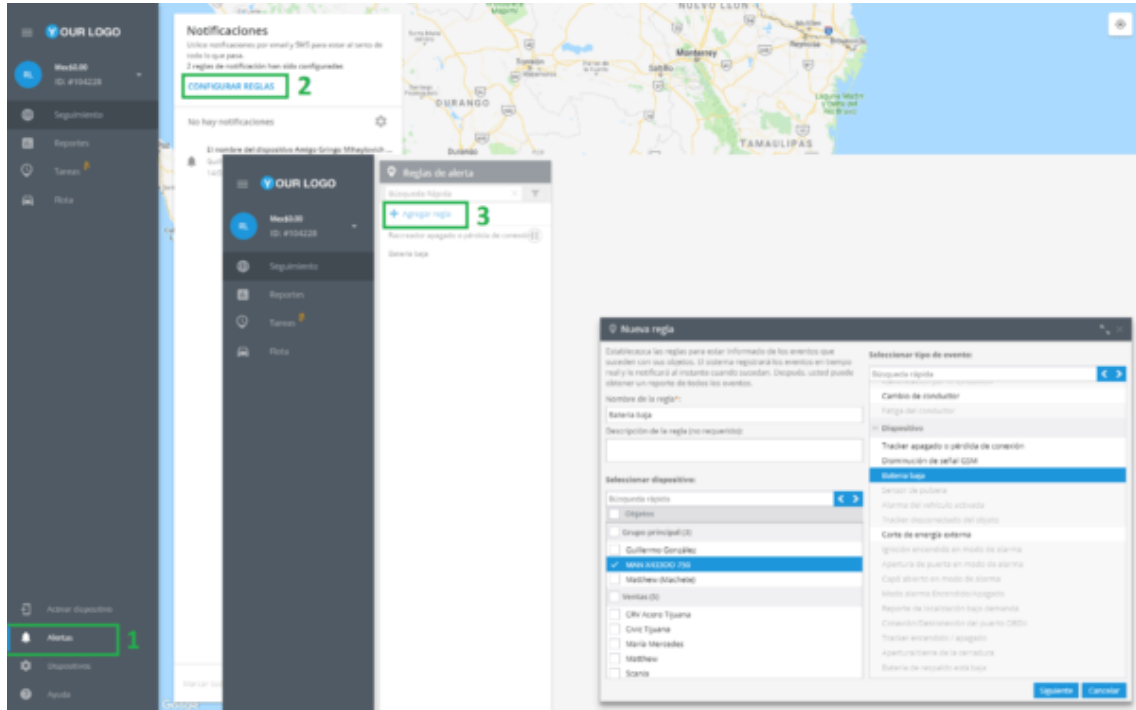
YOUR LOGO

Wex$0.00
ID: #104228

Seguimiento
Reportes
Tareas
Flota

Activar dispositivo
Alertas 1
Dispositivos
Ayuda

Notificaciones
Utilice notificaciones por email y SMS para estar al tanto de todo lo que pasa.
2 reglas de notificación han sido configuradas
CONFIGURAR REGLAS 2

No hay notificaciones

El nombre del dispositivo Amigo Gringo Mihaylovich ...

NUEVO LEON
Monterrey
Saltillo
DURANGO
TAMAULIPAS

YOUR LOGO
Wex$0.00
ID: #104228
Seguimiento
Reportes
Tareas
Flota

Reglas de alerta
Búsqueda rápida
+ Agregar regla 3
Rastreador apagado o pérdida de conexión
Batería baja

Nueva regla
Establezca las reglas para estar informado de los eventos que suceden con sus objetos. El sistema registrará los eventos en tiempo real y le notificará al instante cuando sucedan. Después, usted puede obtener un reporte de todos los eventos.
Nombre de la regla*:
Batería baja
Descripción de la regla (no requerido):

Seleccionar dispositivo:
Búsqueda rápida
Objetos
Grupo principal (3)
Guillermo González
MAN X433DO 750
Matthew (Machele)
Ventas (5)
CRV Acero Tijuana
Civic Tijuana
María Mercedes
Matthew
Scania

Seleccionar tipo de evento:
Búsqueda rápida
Cambios de conductor
Fatiga del conductor
Dispositivo
Tracker apagado o pérdida de conexión
Disminución de señal GSM
Batería baja
Sensor de pobeza
Alarma del vehículo activada
Tracker desconectado del objeto
Corte de energía externa
Ignición encendida en modo de alarma
Apertura de puerta en modo de alarma
Capó abierto en modo de alarma
Modo alarma Encendido/Apagado
Reporte de localización bajo demanda
Conexión/Desconexión del puerto OBDII
Tracker encendido / apagado
Apertura/cierre de la cerradura
Batería de respaldo está baja

Siguiente
Cancelar